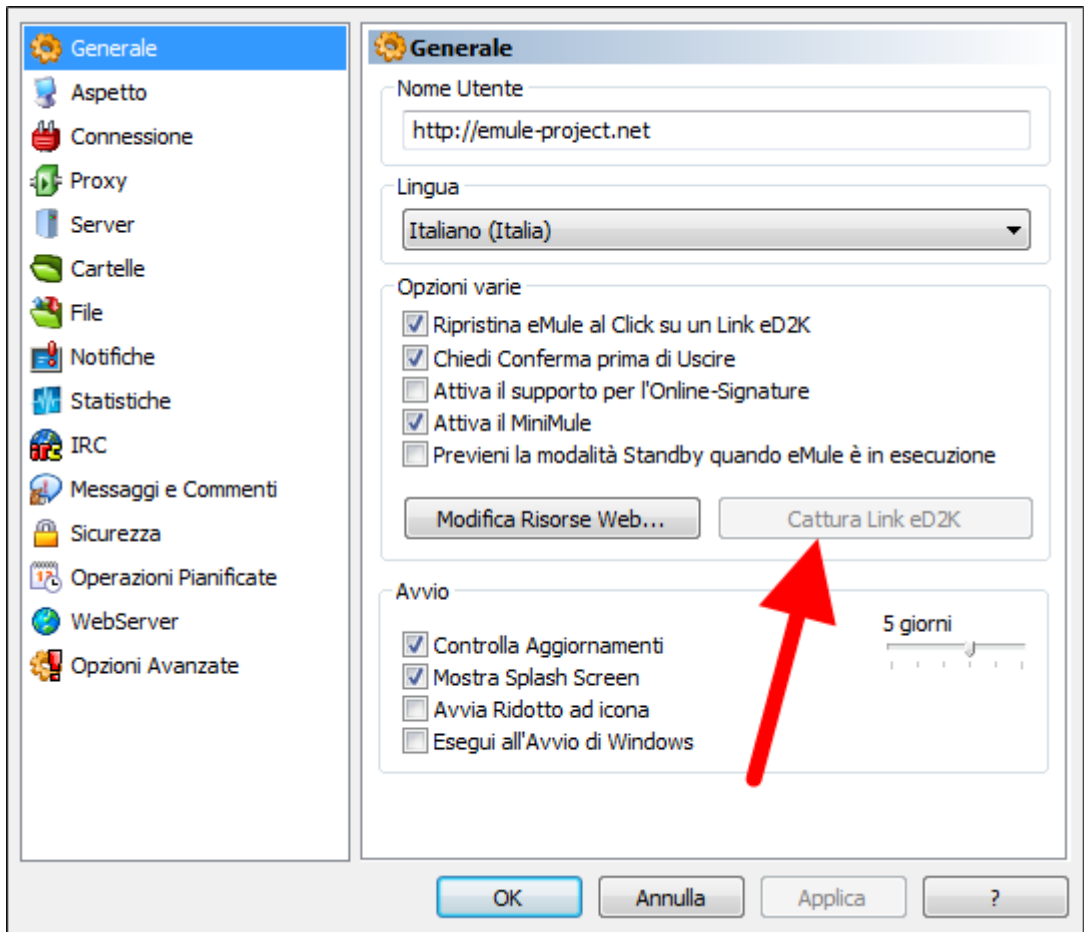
Generale
Aspetto
Connessione
Proxy
Server
Cartelle
File
Notifiche
Statistiche
IRC
Messaggi e Commenti
Sicurezza
Operazioni Pianificate
WebServer
Opzioni Avanzate

Generale

Nome Utente
http://emule-project.net

Lingua
Italiano (Italia)

Opzioni varie
Ripristina eMule al Click su un Link eD2K
Chiedi Conferma prima di Uscire
Attiva il supporto per l'Online-Signature
Attiva il MiniMule
Previeni la modalità Standby quando eMule è in esecuzione

Modifica Risorse Web...
Cattura Link eD2K

Avvio
5 giorni
Controlla Aggiornamenti
Mostra Splash Screen
Avvia Ridotto ad icona
Esegui all'Avvio di Windows

OK
Annulla
Applica
?